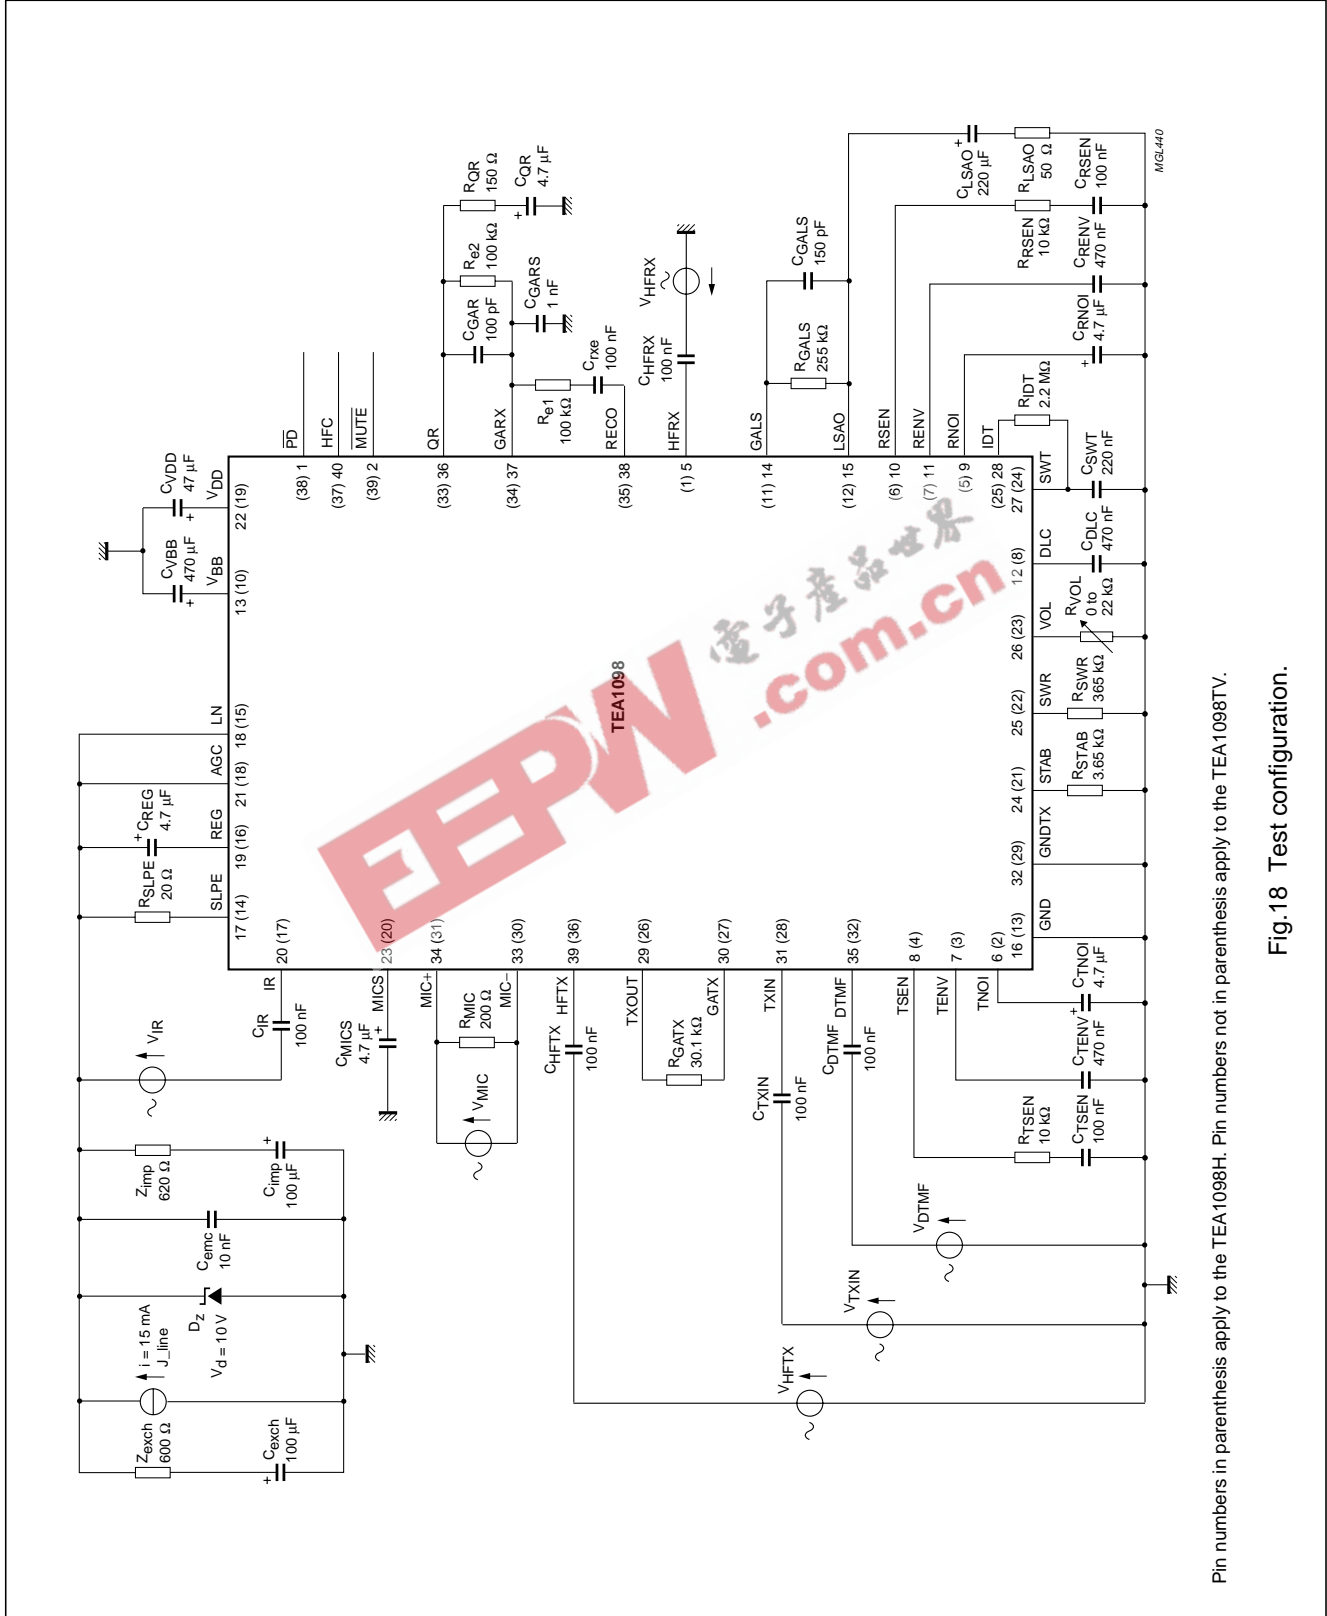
Fig.18 Test configuration.

Pin numbers in parenthesis apply to the TEA1098H. Pin numbers not in parenthesis apply to the TEA1098TV.

MGL440

TEA1098

$C_{VDD}$ 47 µF
$V_{DD}$
$C_{VBB}$ 470 µF
$V_{BB}$
22 (19)
13 (10)
$\overline{PD}$ (38) 1
HFC (37) 40
$\overline{MUTE}$ (39) 2
QR (33) 36
GARX (34) 37
RECO (35) 38
HFRX (1) 5
GALS (11) 14
LSAO (12) 15
RSEN (6) 10
RENV (7) 11
RNOI (5) 9
IDT (25) 28

$R_{QR}$ 150 Ω
$C_{QR}$ 4.7 µF
$R_{e2}$ 100 kΩ
$C_{GARS}$ 1 nF
$C_{GAR}$ 100 pF
$R_{e1}$ 100 kΩ
$C_{rxe}$ 100 nF
$C_{HFRX}$ 100 nF
$V_{HFRX}$
$C_{GALS}$ 150 pF
$R_{GALS}$ 255 kΩ
$C_{LSAO}$ 220 µF
$R_{LSAO}$ 50 Ω
$C_{RSEN}$ 100 nF
$R_{RSEN}$ 10 kΩ
$C_{RENV}$ 470 nF
$C_{RNOI}$ 4.7 µF
$R_{IDT}$ 2.2 MΩ
$C_{SWT}$ 220 nF
$C_{DLC}$ 470 nF
$R_{VOL}$ 0 to 22 kΩ
$R_{SWR}$ 365 kΩ
$R_{STAB}$ 3.65 kΩ

SWT 27 (24)
DLC 12 (8)
VOL 26 (23)
SWR 25 (22)
STAB 24 (21)
GNDTX 32 (29)
GND 16 (13)

LN 18 (15)
AGC 21 (18)
REG 19 (16)
SLPE 17 (14)
$C_{REG}$ 4.7 µF
$R_{SLPE}$ 20 Ω

IR 20 (17)
MICS 23 (20)
MIC+ 34 (31)
MIC− 33 (30)
HFTX 39 (36)
TXOUT 29 (26)
GATX 30 (27)
TXIN 31 (28)
DTMF 35 (32)
TSEN 8 (4)
TENV 7 (3)
TNOI 6 (2)

$C_{IR}$ 100 nF
$V_{IR}$
$C_{MICS}$ 4.7 µF
$R_{MIC}$ 200 Ω
$V_{MIC}$
$C_{HFTX}$ 100 nF
$R_{GATX}$ 30.1 kΩ
$C_{TXIN}$ 100 nF
$C_{DTMF}$ 100 nF
$C_{TNOI}$ 4.7 µF
$C_{TENV}$ 470 nF
$R_{TSEN}$ 10 kΩ
$C_{TSEN}$ 100 nF
$V_{DTMF}$
$V_{TXIN}$
$V_{HFTX}$

$Z_{imp}$ 620 Ω
$C_{imp}$ 100 µF
$C_{emc}$ 10 nF
$D_Z$ $V_d$ = 10 V
i = 15 mA J_line
$Z_{exch}$ 600 Ω
$C_{exch}$ 100 µF

电子产品世界 EEPW .com.cn